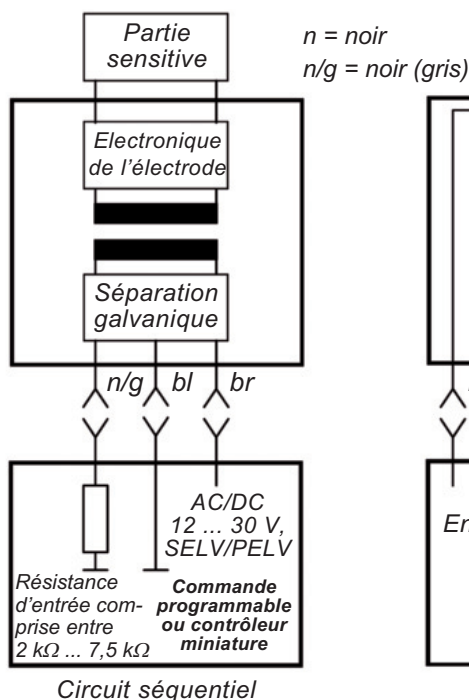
Partie sensitive

n = noir
n/g = noir (gris)

Electronique de l'électrode

Séparation galvanique

n/g
bl
br

AC/DC
12 … 30 V,
SELV/PELV

Résistance d'entrée comprise entre 2 kΩ ... 7,5 kΩ

Commande programmable ou contrôleur miniature

En

Circuit séquentiel